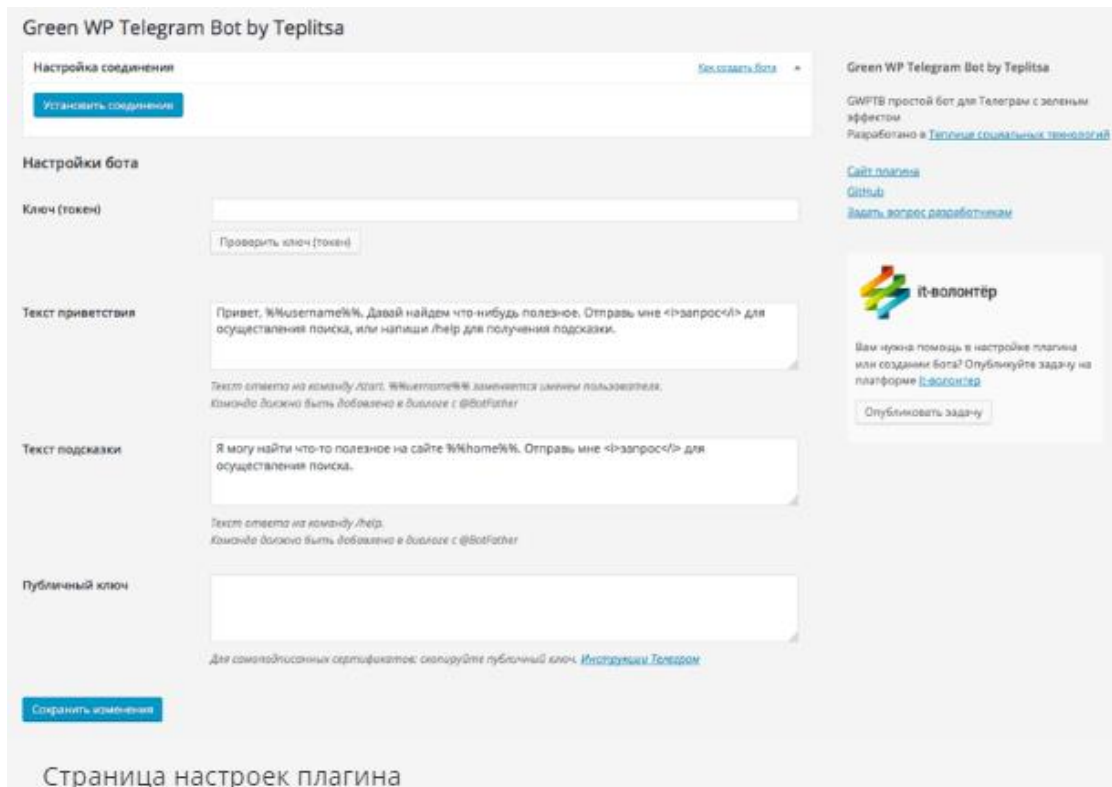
Green WP Telegram Bot by Teplitsa

Настройка соединения

Как создать бота

Установить соединение

Настройки бота

Ключ (токен)

Проверить ключ (токен)

Текст приветствия

Привет, %%username%%. Давай найдем что-нибудь полезное. Отправь мне <i>запрос</i> для осуществления поиска, или напиши /help для получения подсказки.

Текст ответа на команду /start. %%username%% заменяется именем пользователя. Команда должна быть добавлена в диалоге с @BotFather

Текст подсказки

Я могу найти что-то полезное на сайте %%home%%. Отправь мне <i>запрос</i> для осуществления поиска.

Текст ответа на команду /help. Команда должна быть добавлена в диалоге с @BotFather

Публичный ключ

Для самоподписанных сертификатов: скопируйте публичный ключ. Инструкции Телеграм

Сохранить изменения

Green WP Telegram Bot by Teplitsa

GWPTB простой бот для Телеграм с зеленым эффектом
Разработано в Теплице социальных технологий

Сайт плагина
GitHub
Задать вопрос разработчикам

it-волонтёр

Вам нужна помощь в настройке плагина или создании бота? Опубликуйте задачу на платформе it-волонтер

Опубликовать задачу

Страница настроек плагина